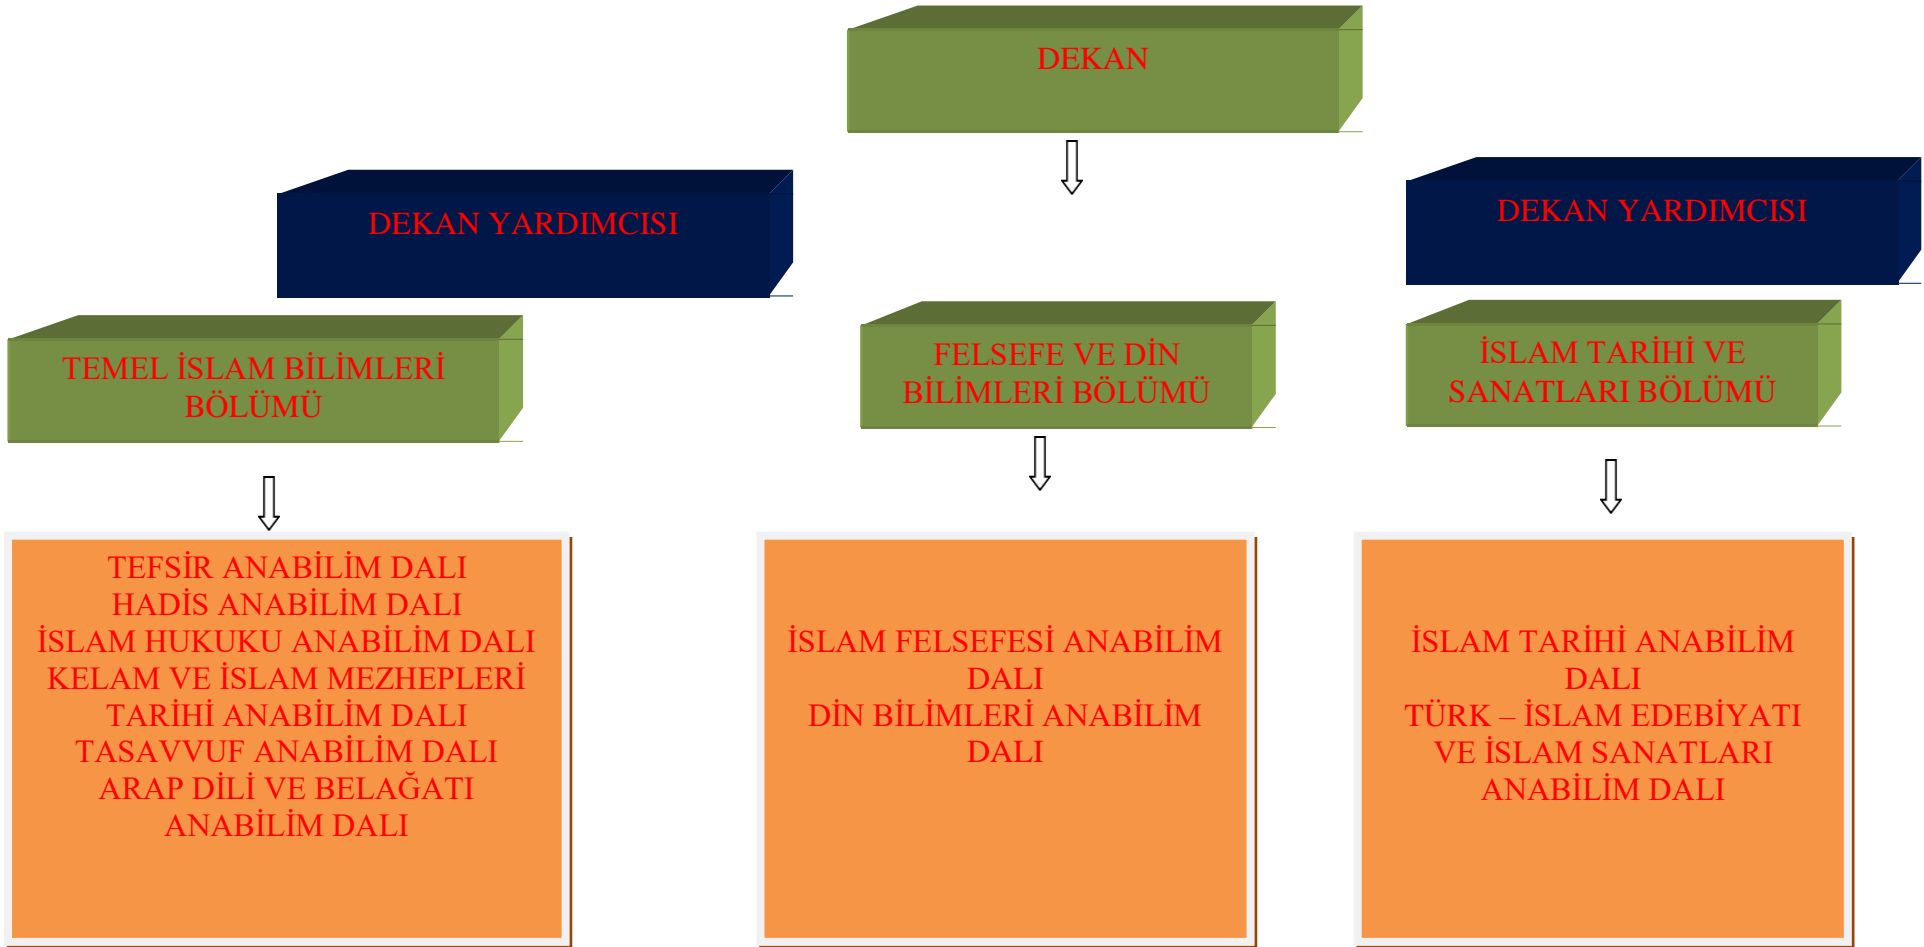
DEKAN

DEKAN YARDIMCISI

DEKAN YARDIMCISI

TEMEL İSLAM BİLİMLERİ BÖLÜMÜ

FELSEFE VE DİN BİLİMLERİ BÖLÜMÜ

İSLAM TARİHİ VE SANATLARI BÖLÜMÜ

TEFSİR ANABİLİM DALI
HADİS ANABİLİM DALI
İSLAM HUKUKU ANABİLİM DALI
KELAM VE İSLAM MEZHEPLERİ TARİHİ ANABİLİM DALI
TASAVVUF ANABİLİM DALI
ARAP DİLİ VE BELAĞATI ANABİLİM DALI

İSLAM FELSEFESİ ANABİLİM DALI
DİN BİLİMLERİ ANABİLİM DALI

İSLAM TARİHİ ANABİLİM DALI
TÜRK – İSLAM EDEBİYATI VE İSLAM SANATLARI ANABİLİM DALI